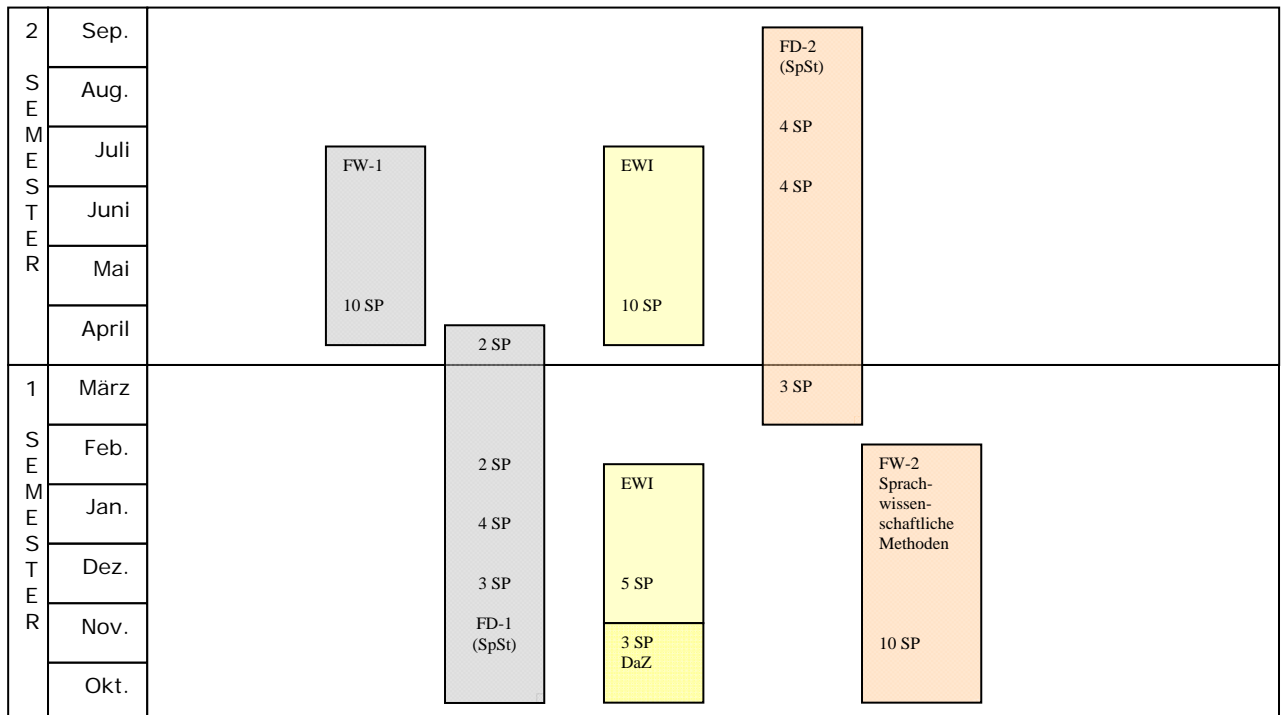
| 2 SEMESTER | Sep. |
|---|---|
| | Aug. |
| | Juli |
| | Juni |
| | Mai |
| | April |
| 1 SEMESTER | März |
| | Feb. |
| | Jan. |
| | Dez. |
| | Nov. |
| | Okt. |

FW-1

10 SP

2 SP

2 SP

4 SP

3 SP

FD-1 (SpSt)

EWI

10 SP

EWI

5 SP

3 SP DaZ

FD-2 (SpSt)

4 SP

4 SP

3 SP

FW-2 Sprachwissenschaftliche Methoden

10 SP